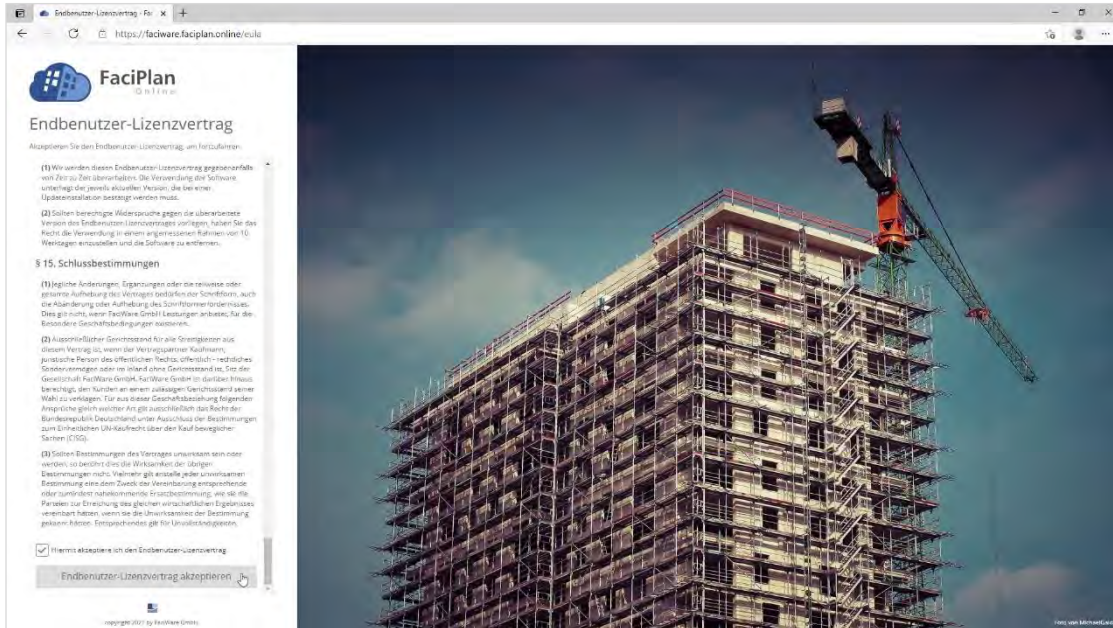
Endbenutzer-Lizenzvertrag - Fac ×  +

https://faciware.faciplan.online/eula

FaciPlan
Online

Endbenutzer-Lizenzvertrag

Akzeptieren Sie den Endbenutzer-Lizenzvertrag, um fortzufahren.

(1) Wir werden diesen Endbenutzer-Lizenzvertrag gegebenenfalls von Zeit zu Zeit überarbeiten. Die Verwendung der Software unterliegt der jeweils aktuellen Version, die bei einer Updateinstallation bestätigt werden muss.

(2) Sollten berechtigte Widersprüche gegen die überarbeitete Version des Endbenutzer-Lizenzvertrages vorliegen, haben Sie das Recht die Verwendung in einem angemessenen Rahmen von 10 Werktagen einzustellen und die Software zu entfernen.

§ 15. Schlussbestimmungen

(1) Jegliche Änderungen, Ergänzungen oder die teilweise oder gesamte Aufhebung des Vertrages bedürfen der Schriftform, auch die Abänderung oder Aufhebung des Schriftformerfordernisses. Dies gilt nicht, wenn FaciWare GmbH Leistungen anbietet, für die Besondere Geschäftsbedingungen existieren.

(2) Ausschließlicher Gerichtsstand für alle Streitigkeiten aus diesem Vertrag ist, wenn der Vertragspartner Kaufmann, juristische Person des öffentlichen Rechts, öffentlich - rechtliches Sondervermögen oder im Inland ohne Gerichtsstand ist, Sitz der Gesellschaft FaciWare GmbH. FaciWare GmbH ist darüber hinaus berechtigt, den Kunden an einem zulässigen Gerichtsstand seiner Wahl zu verklagen. Für aus dieser Geschäftsbeziehung folgenden Ansprüche gleich welcher Art gilt ausschließlich das Recht der Bundesrepublik Deutschland unter Ausschluss der Bestimmungen zum Einheitlichen UN-Kaufrecht über den Kauf beweglicher Sachen (CISG).

(3) Sollten Bestimmungen des Vertrages unwirksam sein oder werden, so berührt dies die Wirksamkeit der übrigen Bestimmungen nicht. Vielmehr gilt anstelle jeder unwirksamen Bestimmung eine dem Zweck der Vereinbarung entsprechende oder zumindest nahekommende Ersatzbestimmung, wie sie die Parteien zur Erreichung des gleichen wirtschaftlichen Ergebnisses vereinbart hätten, wenn sie die Unwirksamkeit der Bestimmung gekannt hätten. Entsprechendes gilt für Unvollständigkeiten.

Hiermit akzeptiere ich den Endbenutzer-Lizenzvertrag

Endbenutzer-Lizenzvertrag akzeptieren

copyright 2021 by FaciWare GmbH

Foto von Microsoft